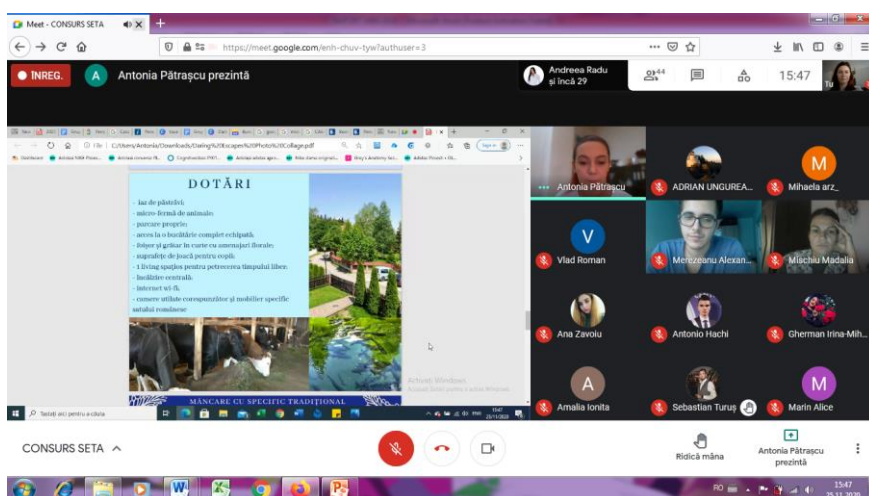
Meet - CONSURS SETA

https://meet.google.com/enh-chuv-tyw?authuser=3

ÎNREG.

A Antonia Pătrașcu prezintă

Andreea Radu și încă 29

44

15:47

Tu

DOTĂRI

- lac de păstrăvi;
- micro-fermă de animale;
- parcare proprie;
- acces la o bucătărie complet echipată;
- foișor și grătar în curte cu amenajari florale;
- suprafețe de joacă pentru copii;
- 1 living spațios pentru petrecerea timpului liber;
- încălzire centrală;
- internet wi-fi;
- camere utilate corespunzător și mobilier specific satului românesc

MÂNCARE CU SPECIFIC TRADIȚIONAL

Activați Windows

Tastați aici pentru a căuta

15:47 25/11/2020

Antonia Pătrașcu

ADRIAN UNGUREA...

M Mihaela arz_

V Vlad Roman

Merezeanu Alexan...

Mischiu Madalia

Ana Zavoiu

Antonio Hachi

Gherman Irina-Mih...

A Amalia Ionita

Sebastian Turuș

M Marin Alice

CONSURS SETA

Ridică mâna

Antonia Pătrașcu prezintă

RO 15:47 25.11.2020